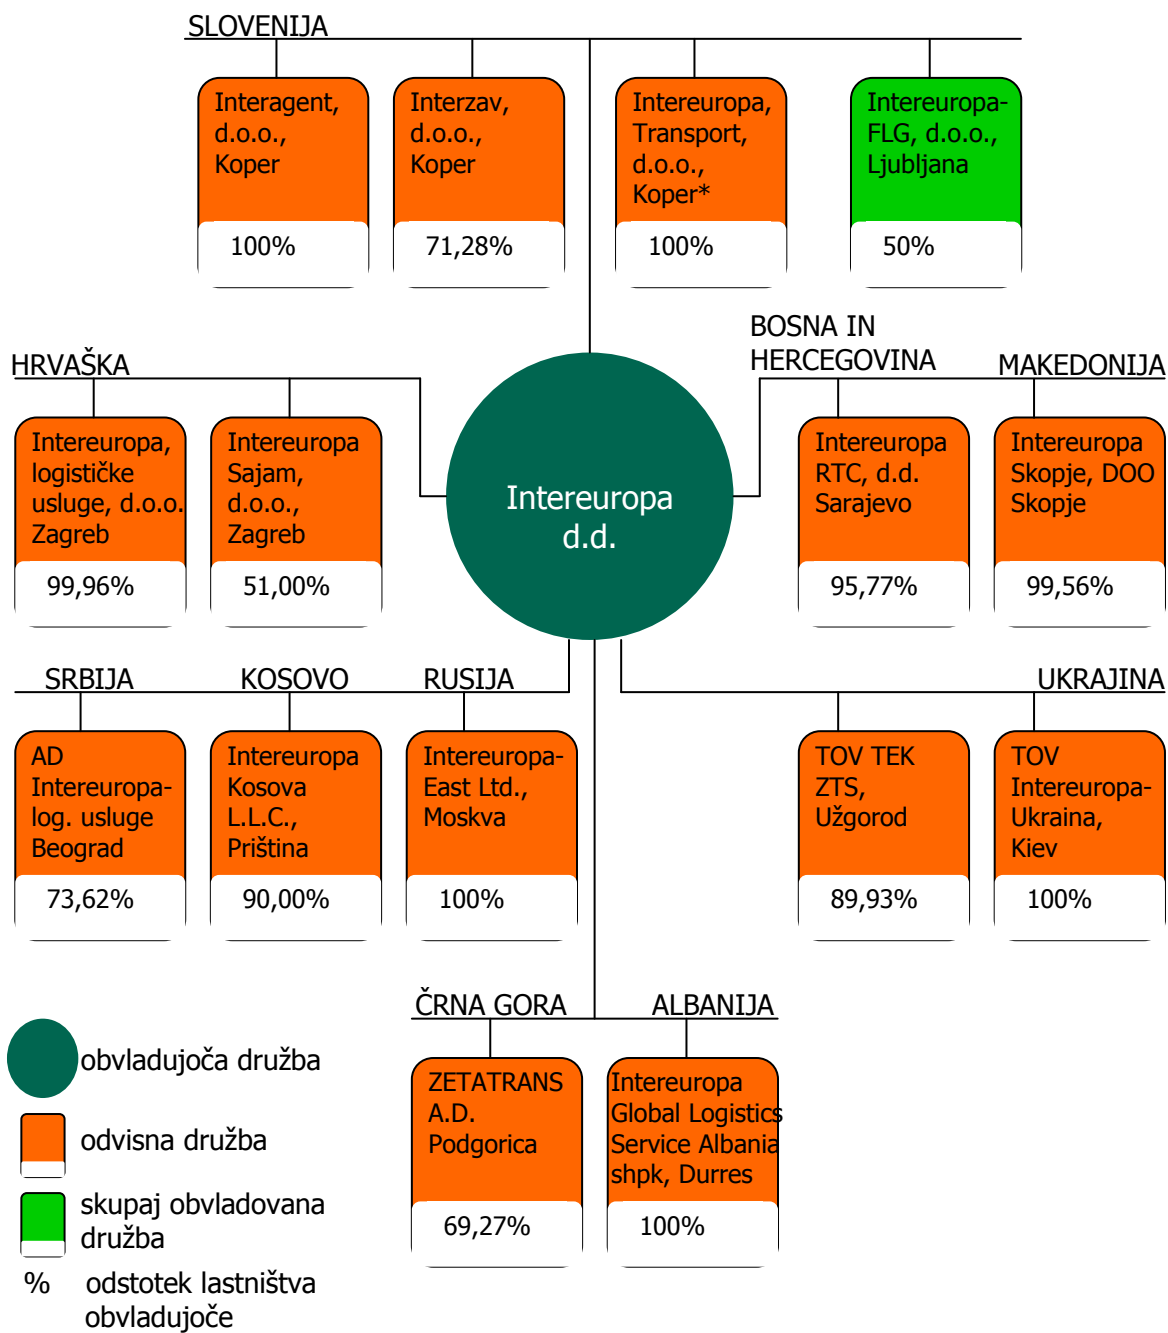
SLOVENIJA

Interagent, d.o.o., Koper
100%

Interzav, d.o.o., Koper
71,28%

Intereuropa, Transport, d.o.o., Koper*
100%

Intereuropa-FLG, d.o.o., Ljubljana
50%

HRVAŠKA

Intereuropa, logističke usluge, d.o.o. Zagreb
99,96%

Intereuropa Sajam, d.o.o., Zagreb
51,00%

Intereuropa d.d.

BOSNA IN HERCEGOVINA

Intereuropa RTC, d.d. Sarajevo
95,77%

MAKEDONIJA

Intereuropa Skopje, DOO Skopje
99,56%

SRBIJA

AD Intereuropa-log. usluge Beograd
73,62%

KOSOVO

Intereuropa Kosova L.L.C., Priština
90,00%

RUSIJA

Intereuropa-East Ltd., Moskva
100%

UKRAJINA

TOV TEK ZTS, Užgorod
89,93%

TOV Intereuropa-Ukraina, Kiev
100%

ČRNA GORA

ZETATRANS A.D. Podgorica
69,27%

ALBANIJA

Intereuropa Global Logistics Service Albania shpk, Durres
100%

obvladujoča družba

odvisna družba

skupaj obvladovana družba

% odstotek lastništva obvladujoče